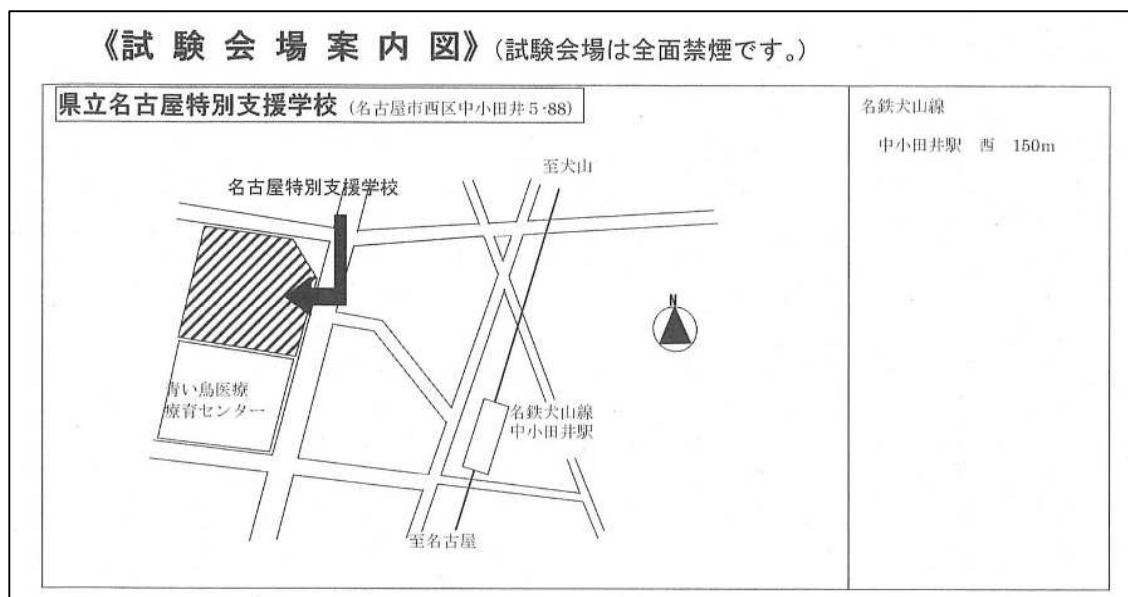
《試験会場案内図》(試験会場は全面禁煙です。)

県立名古屋特別支援学校 (名古屋市西区中小田井5-88)

至犬山

名古屋特別支援学校

N

青い鳥医療療育センター

名鉄犬山線
中小田井駅

至名古屋

名鉄犬山線

中小田井駅 西 150m